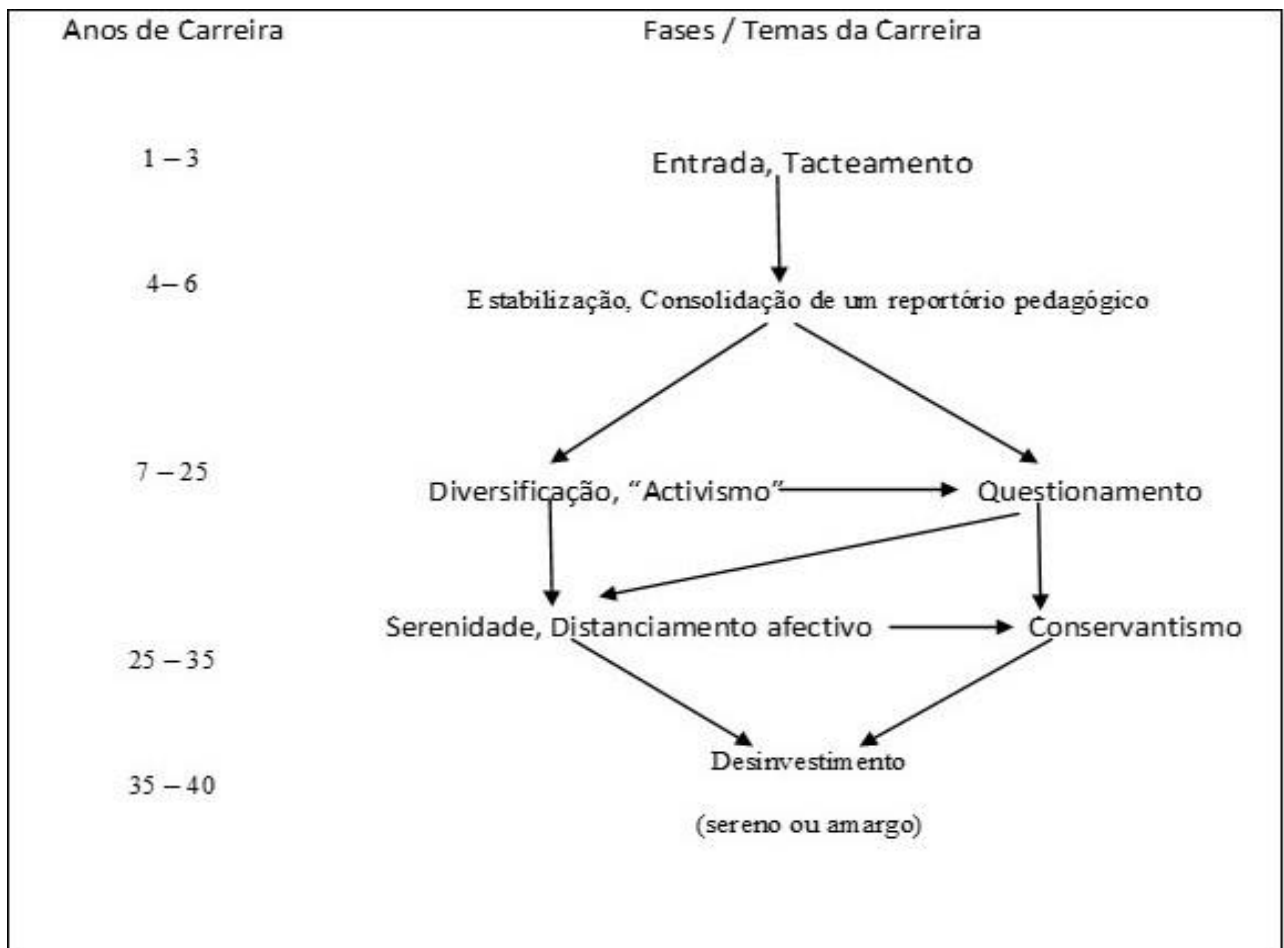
Anos de Carreira

Fases / Temas da Carreira

1 – 3

Entrada, Tacteamento

4 – 6

Estabilização, Consolidação de um reportório pedagógico

7 – 25

Diversificação, "Activismo"

Questionamento

Serenidade, Distanciamento afectivo

Conservantismo

25 – 35

Desinvestimento

35 – 40

(sereno ou amargo)